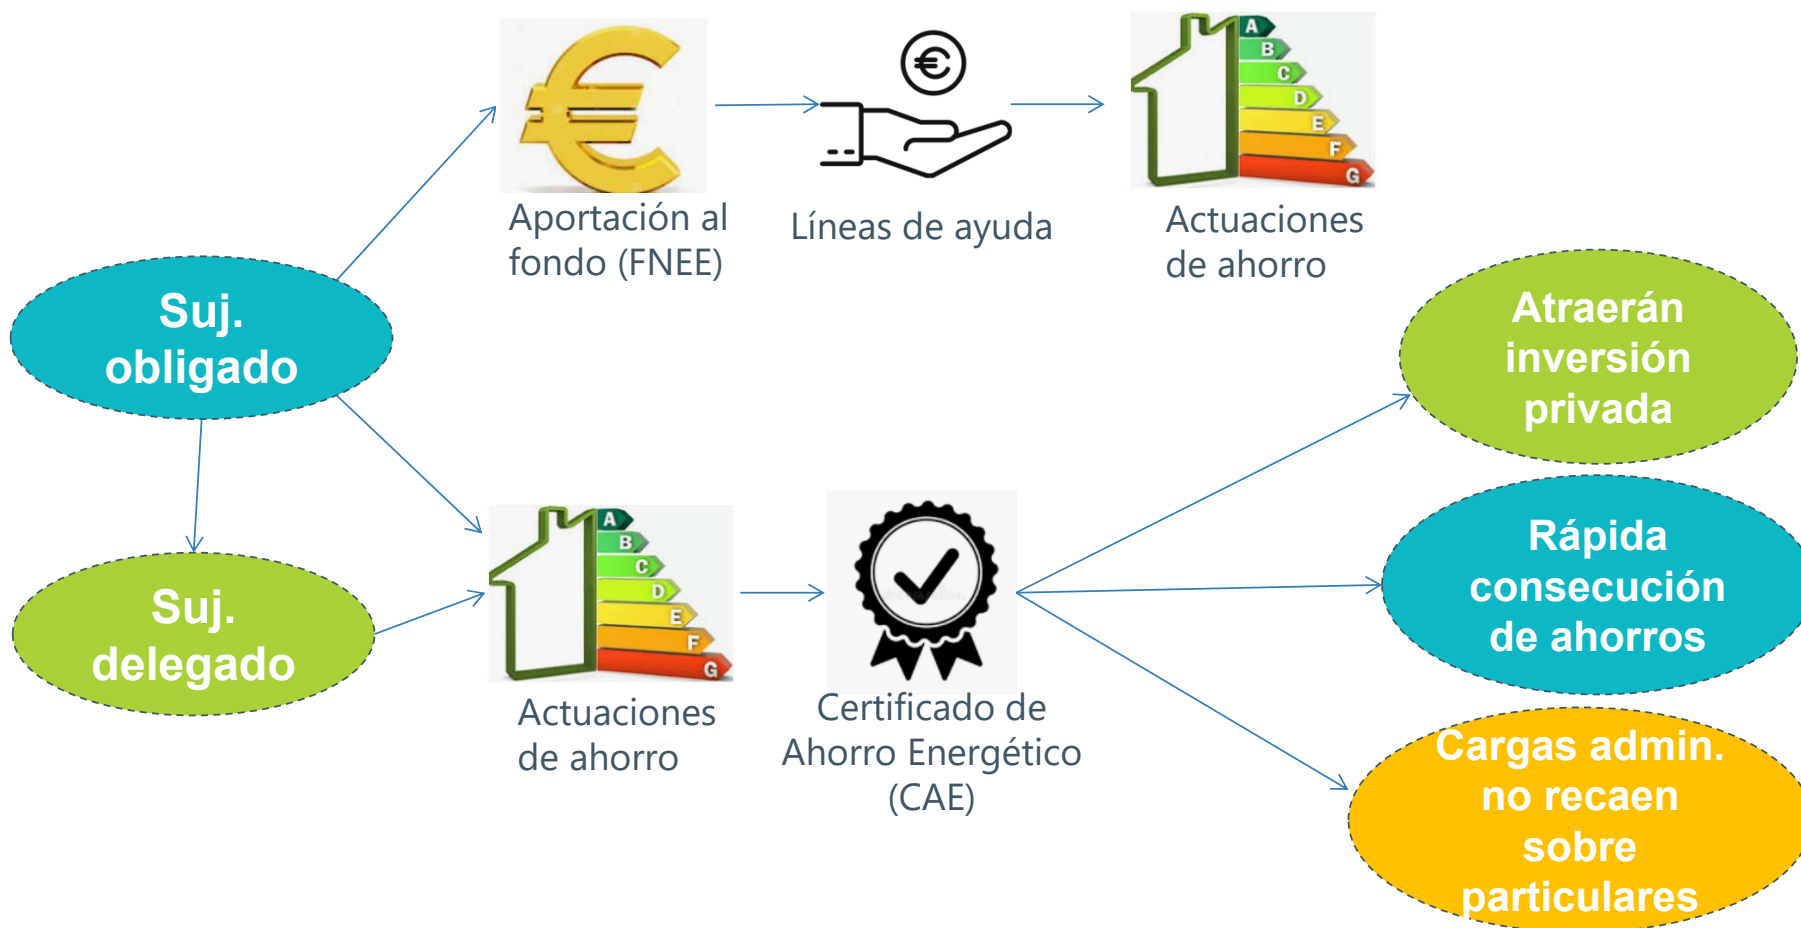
Aportación al fondo (FNEE)

Líneas de ayuda

A B C D E F G

Actuaciones de ahorro

Suj. obligado

Atraerán inversión privada

Suj. delegado

A B C D E F G

Actuaciones de ahorro

Certificado de Ahorro Energético (CAE)

Rápida consecución de ahorros

Cargas admin. no recaen sobre particulares